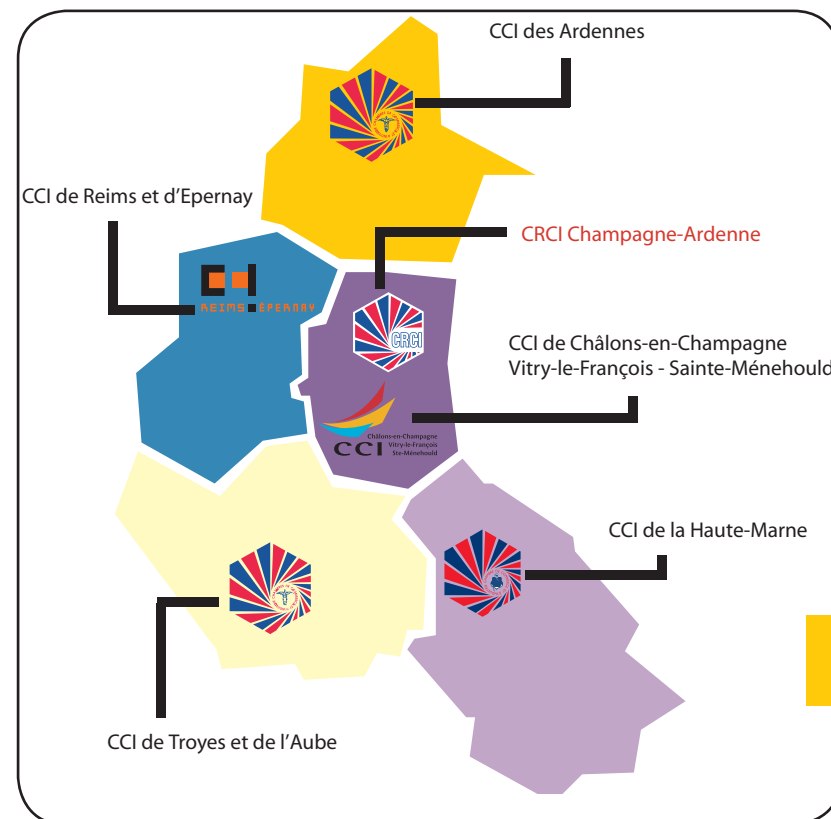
CCI des Ardennes

CCI de Reims et d'Epernay

REIMS EPERNAY

CRCI Champagne-Ardenne

CRCI

CCI de Châlons-en-Champagne Vitry-le-François - Sainte-Ménehould

CCI Châlons-en-Champagne Vitry-le-François Ste-Ménehould

CCI de la Haute-Marne

CCI de Troyes et de l'Aube